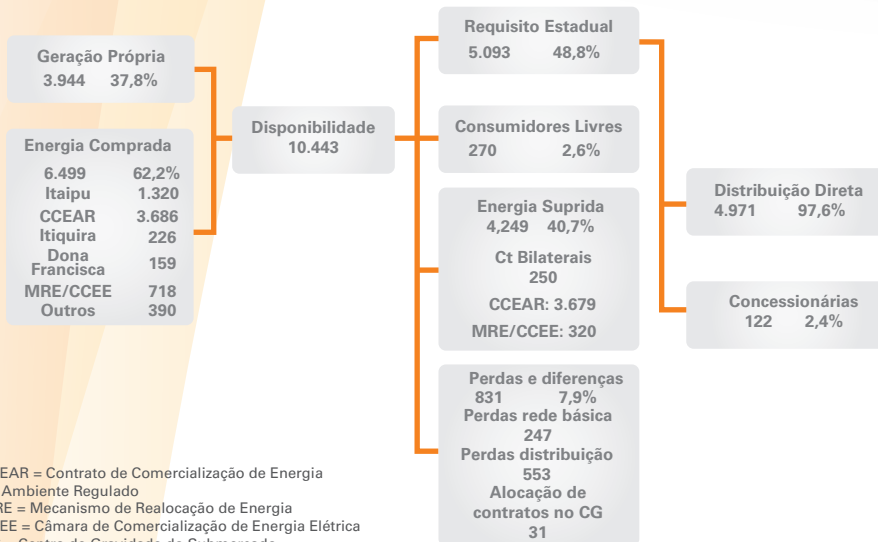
Geração Própria
3.944 37,8%

Energia Comprada
6.499 62,2%
Itaipu 1.320
CCEAR 3.686
Itiquira 226
Dona Francisca 159
MRE/CCEE 718
Outros 390

Disponibilidade
10.443

Requisito Estadual
5.093 48,8%

Consumidores Livres
270 2,6%

Energia Suprida
4,249 40,7%
Ct Bilaterais
250
CCEAR: 3.679
MRE/CCEE: 320

Perdas e diferenças
831 7,9%
Perdas rede básica
247
Perdas distribuição
553
Alocação de contratos no CG
31

Distribuição Direta
4.971 97,6%

Concessionárias
122 2,4%

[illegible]EAR = Contrato de Comercialização de Energia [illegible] Ambiente Regulado
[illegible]RE = Mecanismo de Realocação de Energia
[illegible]EE = Câmara de Comercialização de Energia Elétrica
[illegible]